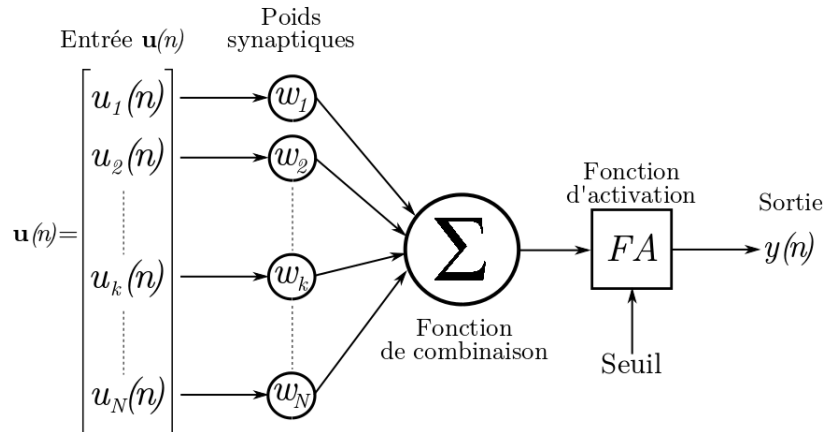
Entrée $\mathbf{u}(n)$

Poids synaptiques

$\mathbf{u}(n)=\begin{bmatrix} u_1(n) \\ u_2(n) \\ \vdots \\ u_k(n) \\ \vdots \\ u_N(n) \end{bmatrix}$

$w_1$
$w_2$
$w_k$
$w_N$

$\Sigma$

Fonction de combinaison

Fonction d'activation

$FA$

Seuil

Sortie

$y(n)$